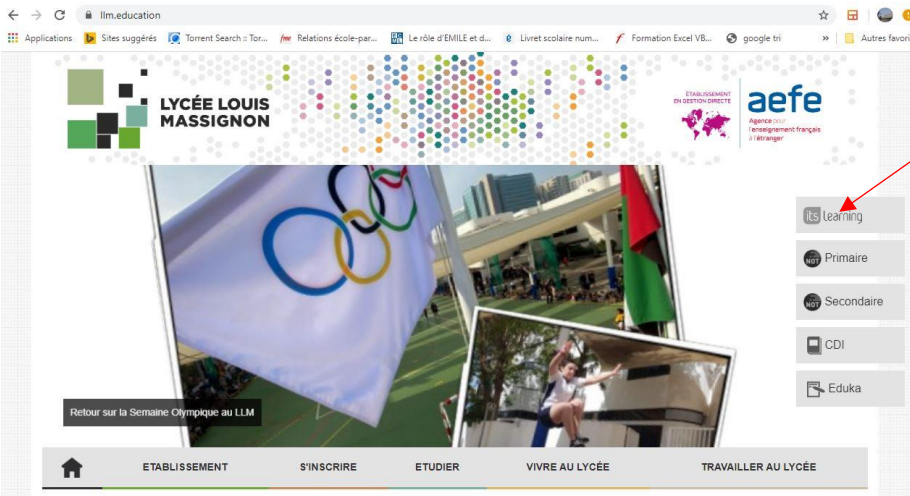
llm.education

Applications Sites suggérés Torrent Search :: Tor... Relations école-par... Le rôle d'EMILE et d... Livret scolaire num... Formation Excel VB... google tri » Autres favori

LYCÉE LOUIS MASSIGNON

ÉTABLISSEMENT EN GESTION DIRECTE

aefe Agence pour l'enseignement français à l'étranger

its learning

Primaire

Secondaire

CDI

Eduka

Retour sur la Semaine Olympique au LLM

ETABLISSEMENT S'INSCRIRE ETUDIER VIVRE AU LYCÉE TRAVAILLER AU LYCÉE